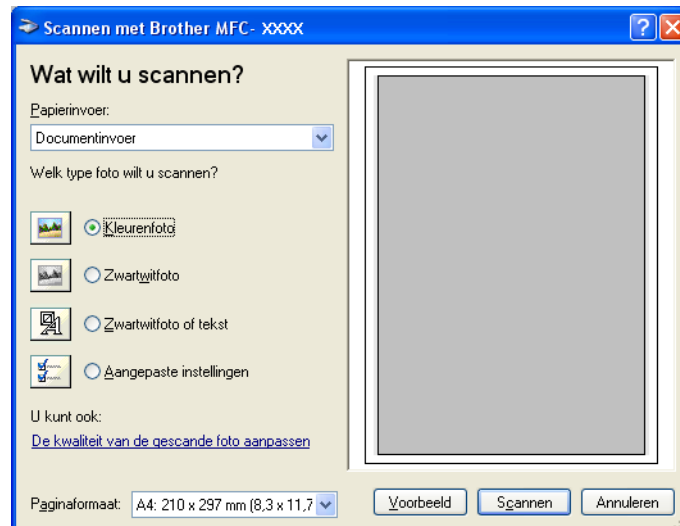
Scannen met Brother MFC- XXXX

?

Wat wilt u scannen?

Papierinvoer:

Documentinvoer

Welk type foto wilt u scannen?

Kleurenfoto

Zwartwitfoto

Zwartwitfoto of tekst

Aangepaste instellingen

U kunt ook:

De kwaliteit van de gescande foto aanpassen

Paginaformaat: A4: 210 x 297 mm (8,3 x 11,7

Voorbeeld

Scannen

Annuleren